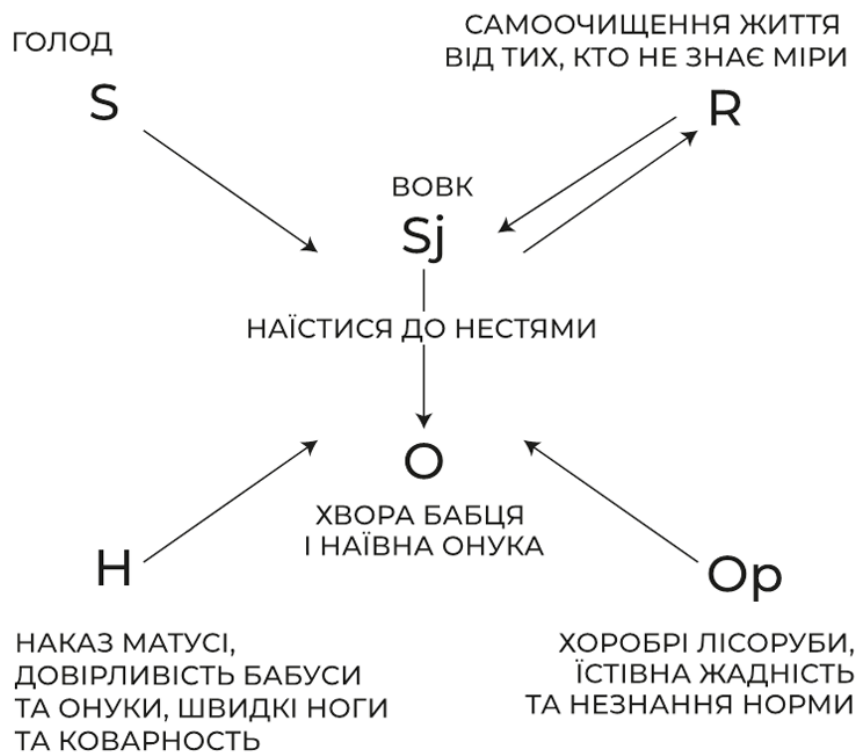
ГОЛОД
S

САМООЧИЩЕННЯ ЖИТТЯ ВІД ТИХ, КТО НЕ ЗНАЄ МІРИ
R

ВОВК
Sj

НАЇСТИСЯ ДО НЕСТЯМИ

O
ХВОРА БАБЦЯ І НАЇВНА ОНУКА

H
НАКАЗ МАТУСІ, ДОВІРЛИВІСТЬ БАБУСИ ТА ОНУКИ, ШВИДКІ НОГИ ТА КОВАРНОСТЬ

Op
ХОРОБРІ ЛІСОРУБИ, ЇСТІВНА ЖАДНІСТЬ ТА НЕЗНАННЯ НОРМИ